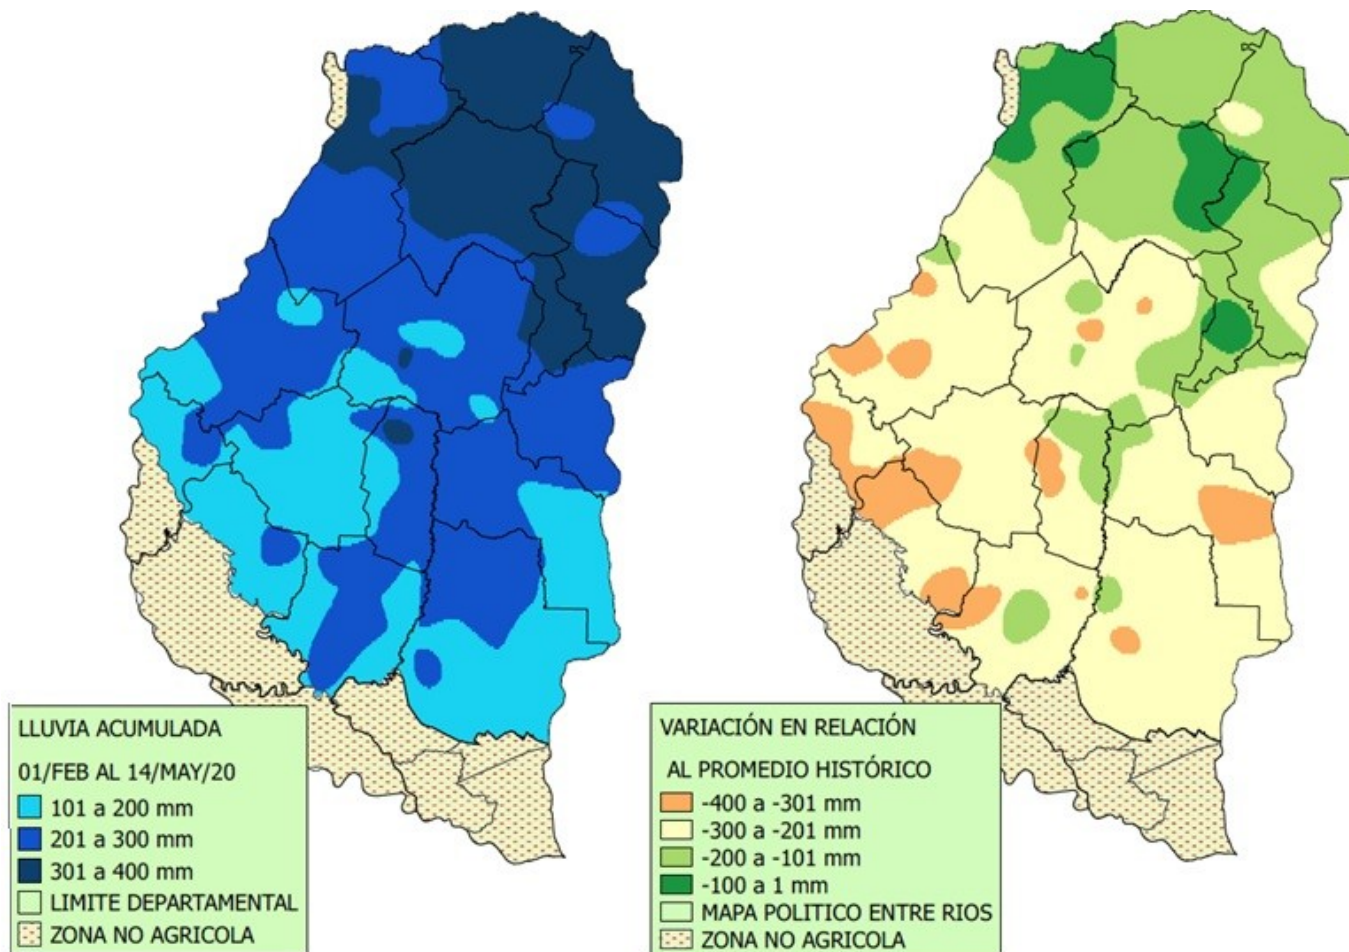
LLUVIA ACUMULADA
01/FEB AL 14/MAY/20
101 a 200 mm
201 a 300 mm
301 a 400 mm
LIMITE DEPARTAMENTAL
ZONA NO AGRICOLA

VARIACIÓN EN RELACIÓN
AL PROMEDIO HISTÓRICO
-400 a -301 mm
-300 a -201 mm
-200 a -101 mm
-100 a 1 mm
MAPA POLITICO ENTRE RIOS
ZONA NO AGRICOLA